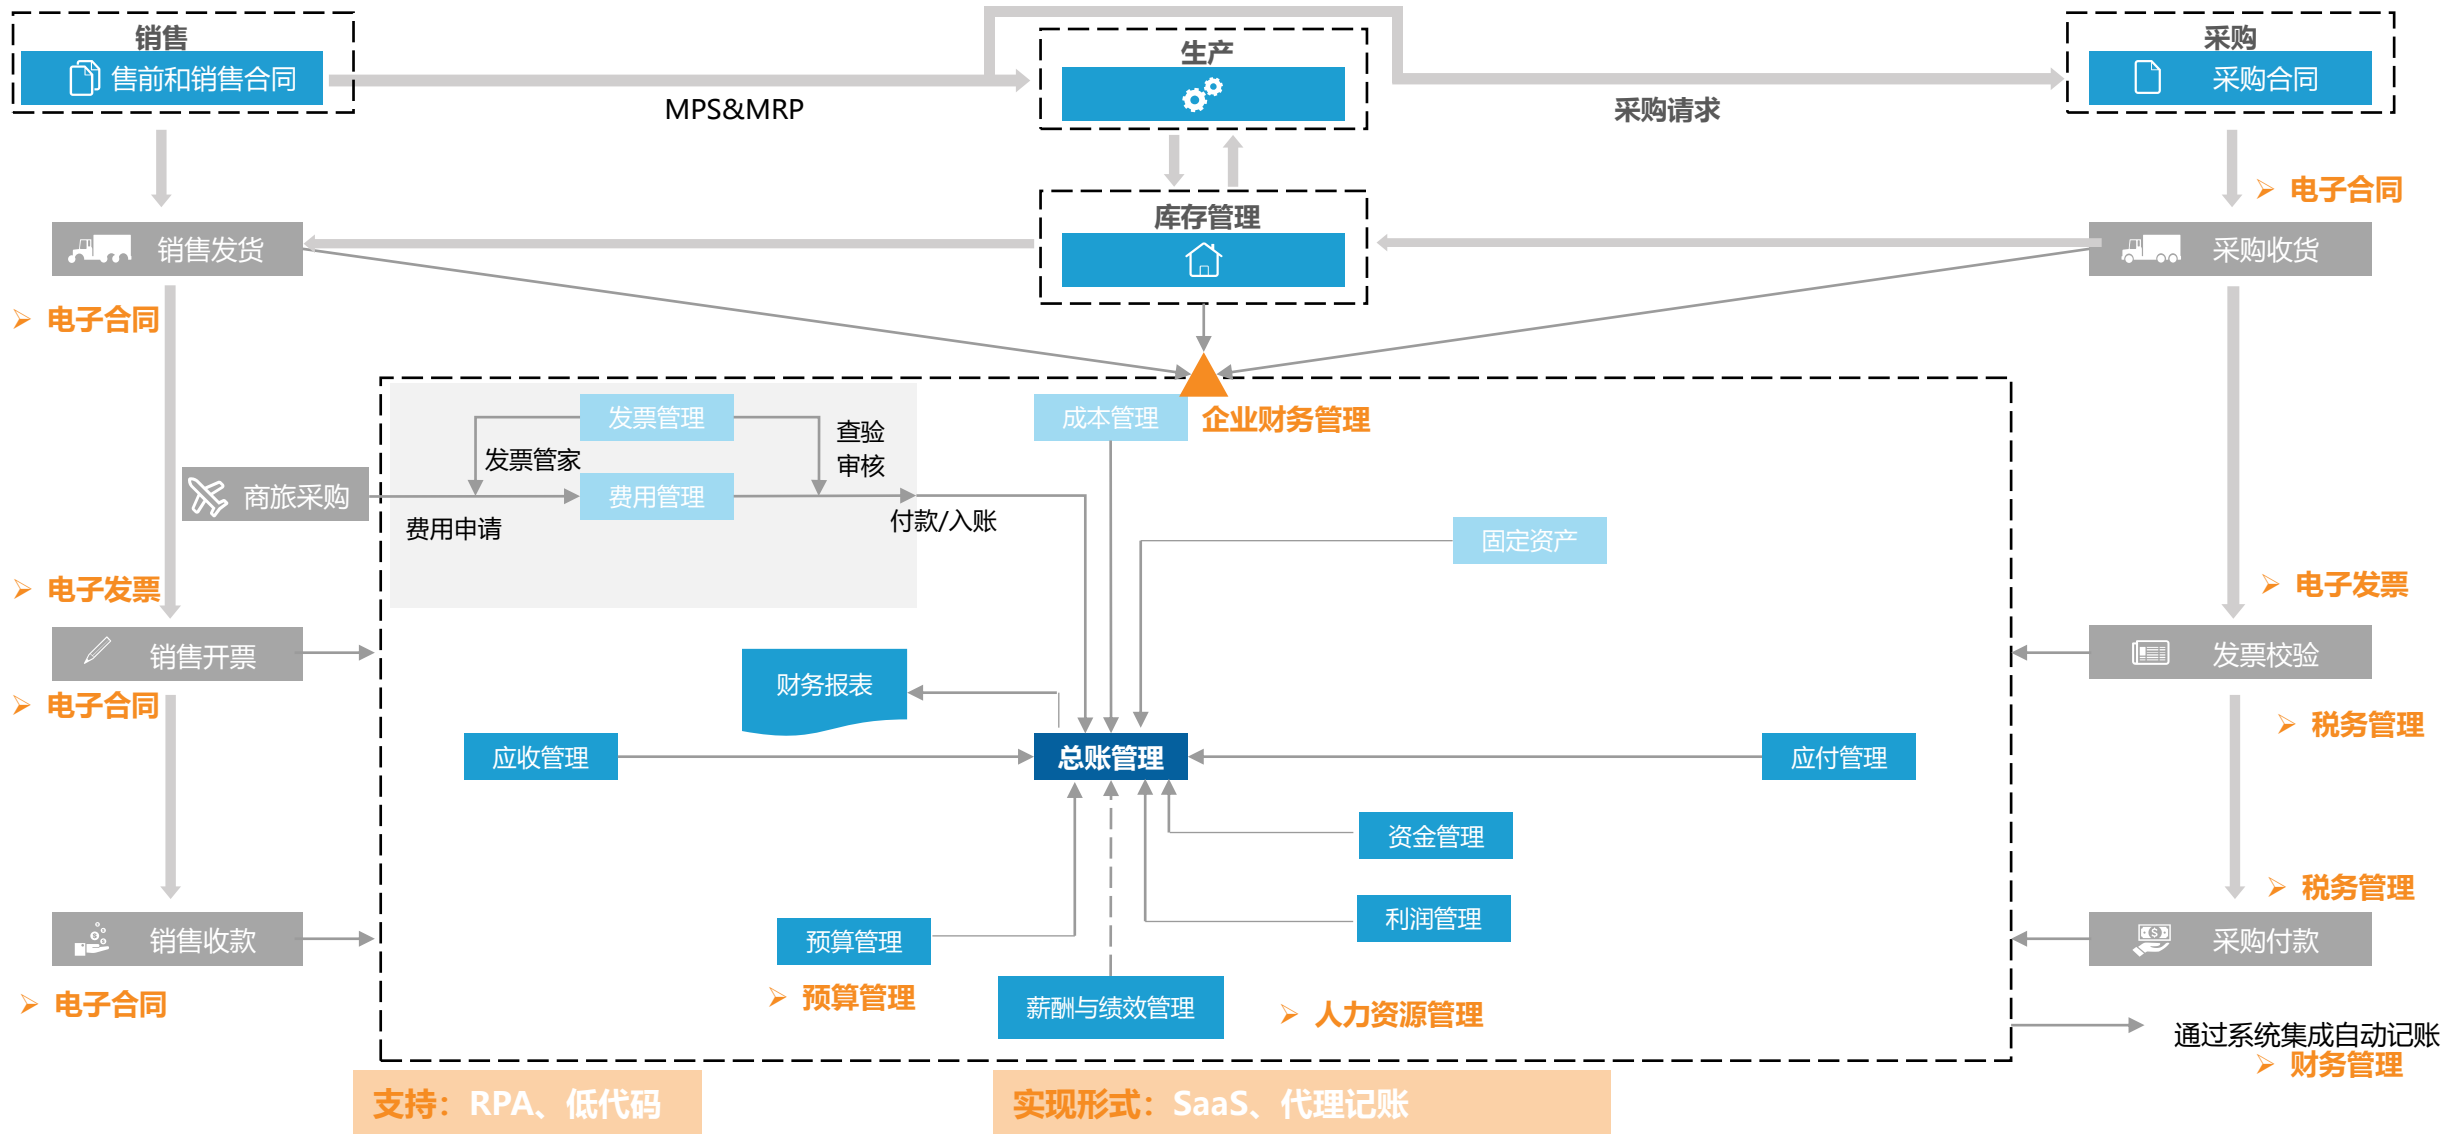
销售
售前和销售合同
MPS&MRP
生产
采购请求
采购
采购合同
电子合同
库存管理
销售发货
采购收货
电子合同
发票管理
查验
审核
发票管家
成本管理
企业财务管理
商旅采购
费用管理
费用申请
付款/入账
固定资产
电子发票
电子发票
销售开票
发票校验
电子合同
财务报表
税务管理
应收管理
总账管理
应付管理
资金管理
利润管理
税务管理
预算管理
销售收款
采购付款
电子合同
预算管理
薪酬与绩效管理
人力资源管理
通过系统集成自动记账
财务管理
支持：RPA、低代码
实现形式：SaaS、代理记账